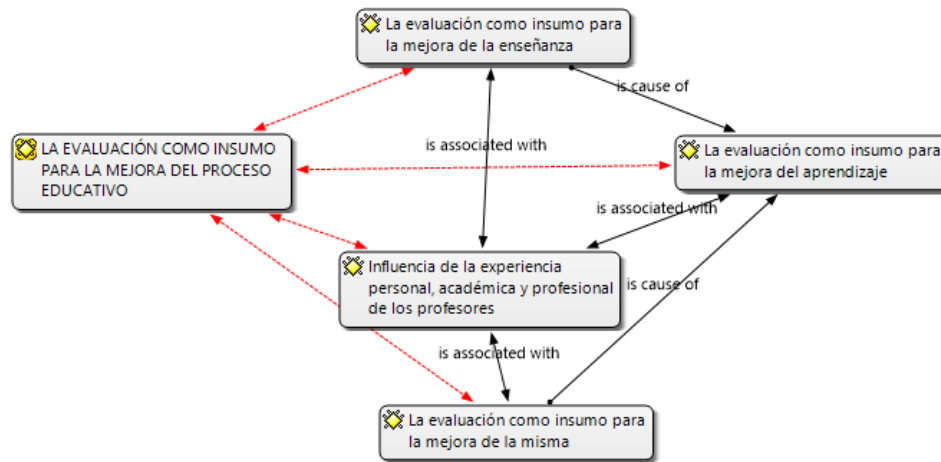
La evaluación como insumo para la mejora de la enseñanza

is cause of

LA EVALUACIÓN COMO INSUMO PARA LA MEJORA DEL PROCESO EDUCATIVO

is associated with

La evaluación como insumo para la mejora del aprendizaje

is associated with

Influencia de la experiencia personal, académica y profesional de los profesores

is cause of

is associated with

La evaluación como insumo para la mejora de la misma